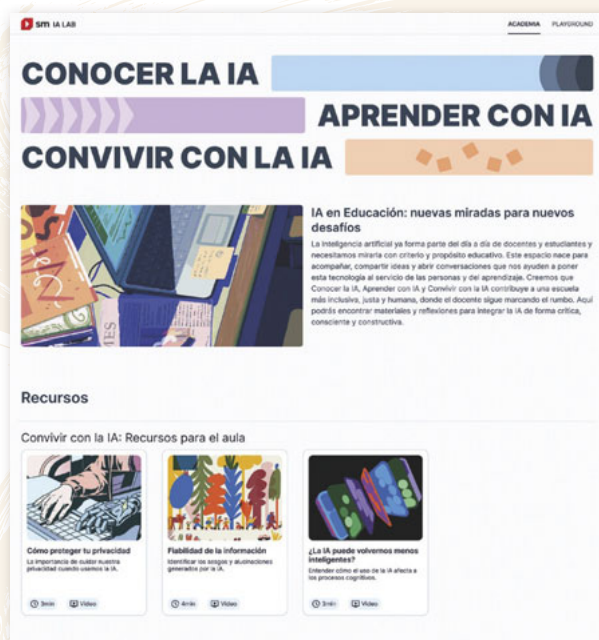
sm IA LAB

ACADEMIA PLAYGROUND

CONOCER LA IA

APRENDER CON IA

CONVIVIR CON LA IA

IA en Educación: nuevas miradas para nuevos desafíos

La Inteligencia artificial ya forma parte del día a día de docentes y estudiantes y necesitamos mirarla con criterio y propósito educativo. Este espacio nace para acompañar, compartir ideas y abrir conversaciones que nos ayuden a poner esta tecnología al servicio de las personas y del aprendizaje. Creemos que Conocer la IA, Aprender con IA y Convivir con la IA contribuye a una escuela más inclusiva, justa y humana, donde el docente sigue marcando el rumbo. Aquí podrás encontrar materiales y reflexiones para integrar la IA de forma crítica, consciente y constructiva.

Recursos

Convivir con la IA: Recursos para el aula

Cómo proteger tu privacidad
La importancia de cuidar nuestra privacidad cuando usamos la IA.
3min Vídeo

Fiabilidad de la información
Identificar los sesgos y alucinaciones generados por la IA.
4min Vídeo

¿La IA puede volvernos menos inteligentes?
Entender cómo el uso de la IA afecta a los procesos cognitivos.
3min Vídeo